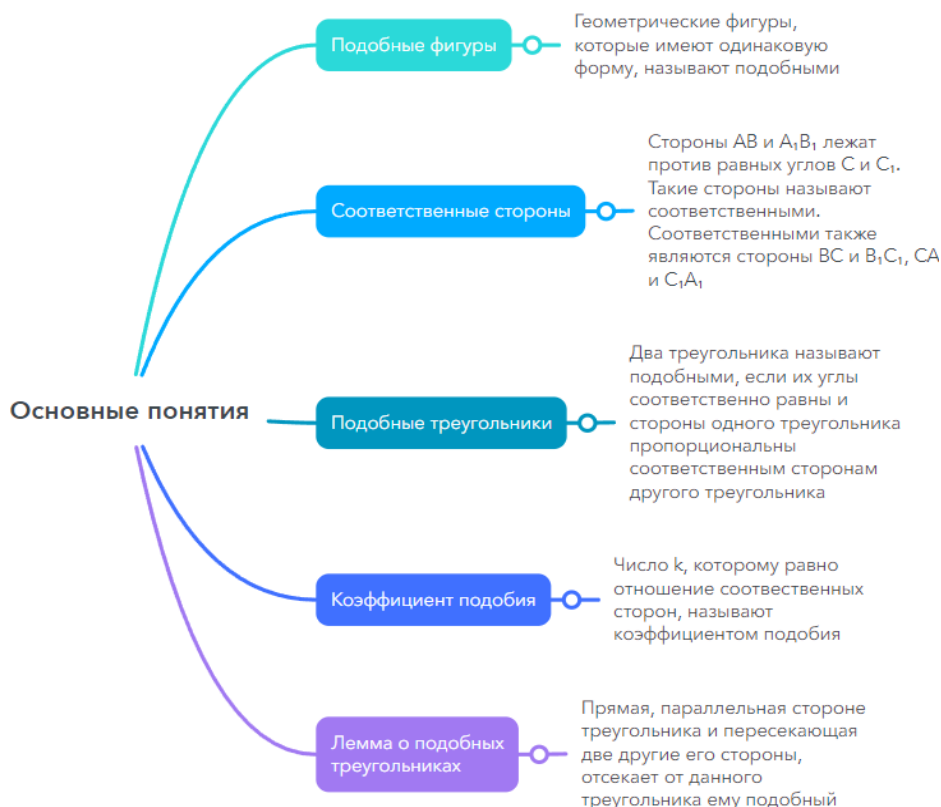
Основные понятия

Подобные фигуры

Геометрические фигуры, которые имеют одинаковую форму, называют подобными

Соответственные стороны

Стороны AB и $A_1B_1$ лежат против равных углов C и $C_1$. Такие стороны называют соответственными. Соответственными также являются стороны BC и $B_1C_1$, CA и $C_1A_1$

Подобные треугольники

Два треугольника называют подобными, если их углы соответственно равны и стороны одного треугольника пропорциональны соответственным сторонам другого треугольника

Коэффициент подобия

Число k, которому равно отношение соовественных сторон, называют коэффициентом подобия

Лемма о подобных треугольниках

Прямая, параллельная стороне треугольника и пересекающая две другие его стороны, отсекает от данного треугольника ему подобный